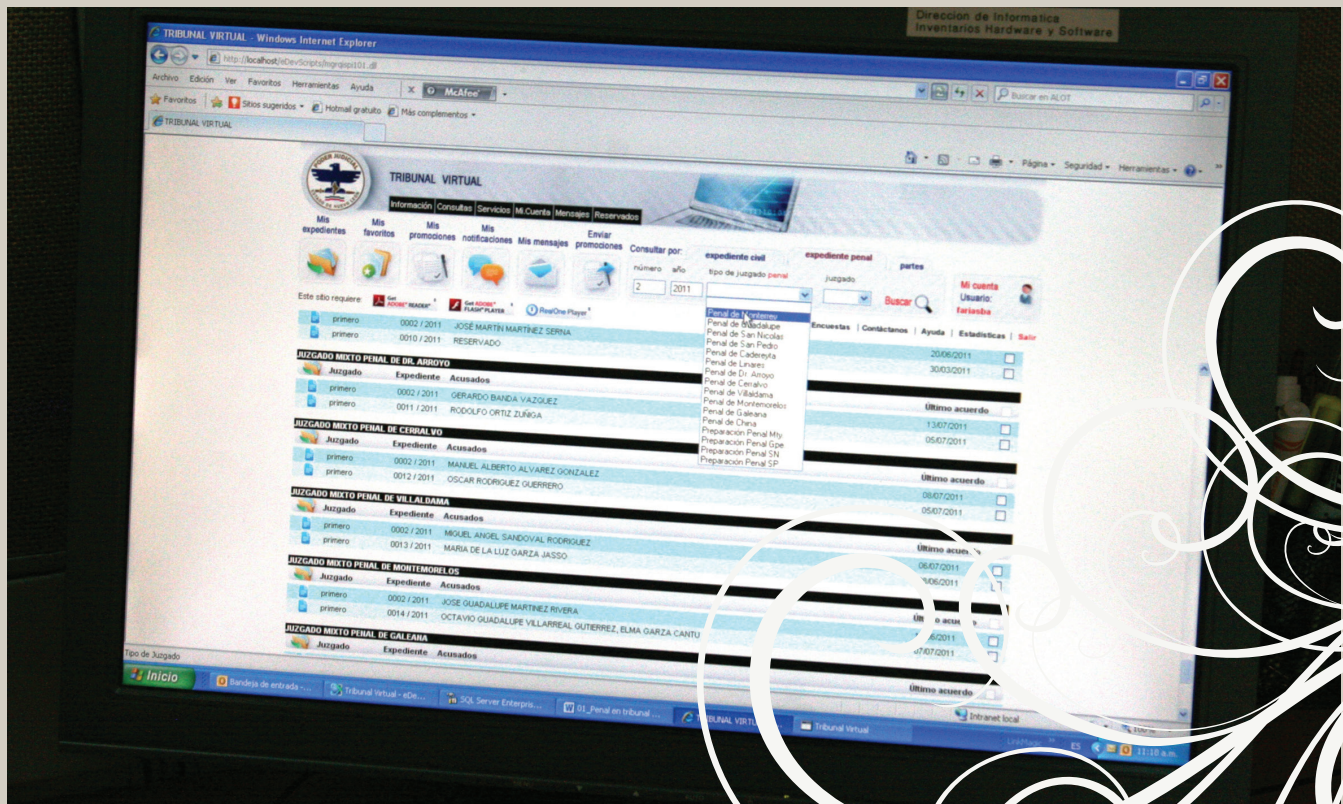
Dirección de Informática
Inventarios Hardware y Software

TRIBUNAL VIRTUAL - Windows Internet Explorer

http://localhost/eDevScripts/lisgrqsp101.dll

Archivo Edición Ver Favoritos Herramientas Ayuda

McAfee

Buscar en ALOT

Favoritos Sitios sugeridos Hotmail gratuito Más complementos

TRIBUNAL VIRTUAL

Página Seguridad Herramientas

TRIBUNAL VIRTUAL

Información Consultas Servicios Mi Cuenta Mensajes Reservados

Mis expedientes Mis favoritos Mis promociones Mis notificaciones Mis mensajes Enviar promociones

Consultar por: expediente civil expediente penal partes

número año tipo de juzgado penal juzgado

2 2011

Buscar

Mi cuenta
Usuario:
fariasba

Este sitio requiere: Get ADOBE READER Get ADOBE FLASH PLAYER RealOne Player

Penal de Monterrey
Penal de Guadalupe
Penal de San Nicolas
Penal de San Pedro
Penal de Cadereyta
Penal de Linares
Penal de Dr. Arroyo
Penal de Cerralvo
Penal de Villaldama
Penal de Montemorelos
Penal de Galeana
Penal de China
Preparación Penal Mty
Preparación Penal Gpe
Preparación Penal SN
Preparación Penal SP

Encuestas | Contáctenos | Ayuda | Estadísticas | Salir

primero 0002 / 2011 JOSÉ MARTIN MARTINEZ SERNA 20/06/2011
primero 0010 / 2011 RESERVADO 30/03/2011

JUZGADO MIXTO PENAL DE DR. ARROYO
Juzgado Expediente Acusados Último acuerdo
primero 0002 / 2011 GERARDO BANDA VAZQUEZ 13/07/2011
primero 0011 / 2011 RODOLFO ORTIZ ZUÑIGA 05/07/2011

JUZGADO MIXTO PENAL DE CERRALVO
Juzgado Expediente Acusados Último acuerdo
primero 0002 / 2011 MANUEL ALBERTO ALVAREZ GONZALEZ 08/07/2011
primero 0012 / 2011 OSCAR RODRIGUEZ GUERRERO 05/07/2011

JUZGADO MIXTO PENAL DE VILLALDAMA
Juzgado Expediente Acusados Último acuerdo
primero 0002 / 2011 MIGUEL ANGEL SANDOVAL RODRIGUEZ 08/07/2011
primero 0013 / 2011 MARIA DE LA LUZ GARZA JASSO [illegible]/06/2011

JUZGADO MIXTO PENAL DE MONTEMORELOS
Juzgado Expediente Acusados Último acuerdo
primero 0002 / 2011 JOSE GUADALUPE MARTINEZ RIVERA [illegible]/06/2011
primero 0014 / 2011 OCTAVIO GUADALUPE VILLARREAL GUTIERREZ, ELMA GARZA CANTU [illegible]07/07/2011

JUZGADO MIXTO PENAL DE GALEANA
Juzgado Expediente Acusados Último acuerdo

Tipo de Juzgado

Inicio Bandeja de entrada - ... Tribunal Virtual - eDe... SQL Server Enterpris... 01_Penal en tribunal ... TRIBUNAL VIRTUAL Tribunal Virtual Intranet local 100% ES 11:10 a.m.